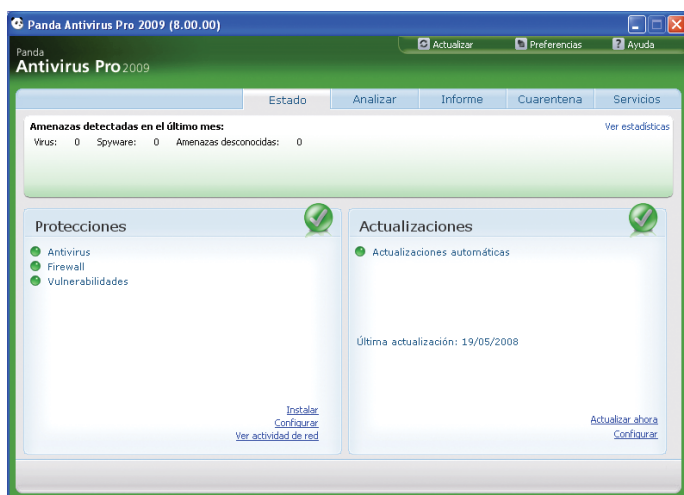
Panda Antivirus Pro 2009 (8.00.00)

Actualizar Preferencias Ayuda

Panda
Antivirus Pro 2009

Estado Analizar Informe Cuarentena Servicios

Amenazas detectadas en el último mes:
Virus: 0 Spyware: 0 Amenazas desconocidas: 0

Ver estadísticas

Protecciones

Antivirus
Firewall
Vulnerabilidades

Instalar
Configurar
Ver actividad de red

Actualizaciones

Actualizaciones automáticas

Última actualización: 19/05/2008

Actualizar ahora
Configurar